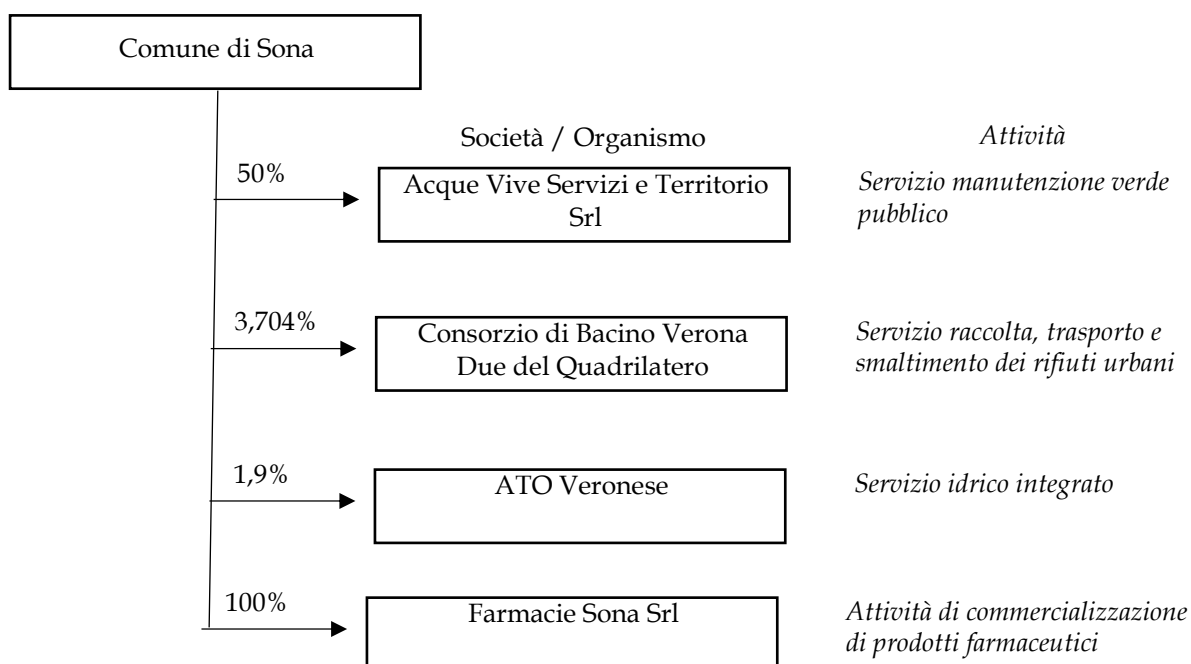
Comune di Sona

Società / Organismo

Attività

50%

Acque Vive Servizi e Territorio Srl

Servizio manutenzione verde pubblico

3,704%

Consorzio di Bacino Verona Due del Quadrilatero

Servizio raccolta, trasporto e smaltimento dei rifiuti urbani

1,9%

ATO Veronese

Servizio idrico integrato

100%

Farmacie Sona Srl

Attività di commercializzazione di prodotti farmaceutici